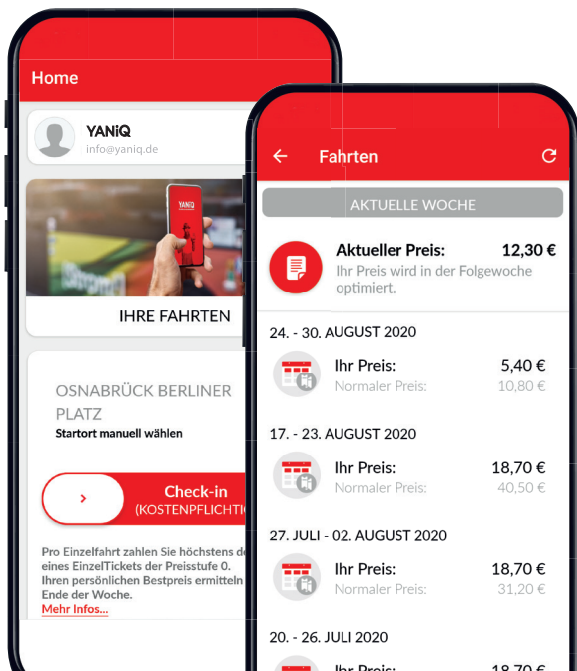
Home

YANiQ
info@yaniq.de

YANiQ

IHRE FAHRTEN

OSNABRÜCK BERLINER PLATZ
Startort manuell wählen

Check-in
(KOSTENPFLICHTI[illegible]

Pro Einzelfahrt zahlen Sie höchstens de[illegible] eines EinzelTickets der Preisstufe 0. Ihren persönlichen Bestpreis ermitteln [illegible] Ende der Woche.
Mehr Infos...

Fahrten

AKTUELLE WOCHE

Aktueller Preis: 12,30 €
Ihr Preis wird in der Folgewoche optimiert.

24. - 30. AUGUST 2020
Ihr Preis: 5,40 €
Normaler Preis: 10,80 €

17. - 23. AUGUST 2020
Ihr Preis: 18,70 €
Normaler Preis: 40,50 €

27. JULI - 02. AUGUST 2020
Ihr Preis: 18,70 €
Normaler Preis: 31,20 €

20. - 26. JULI 2020
Ihr Preis: 18,70 €